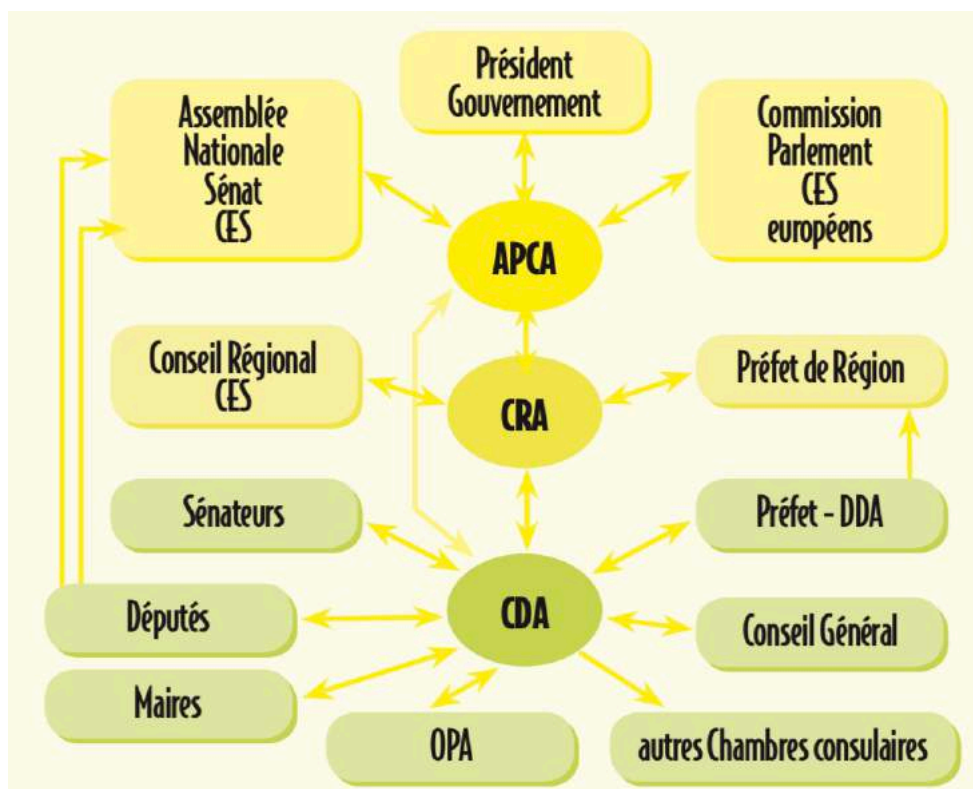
Président
Gouvernement

Assemblée
Nationale
Sénat
CES

Commission
Parlement
CES
européens

APCA

Conseil Régional
CES

CRA

Préfet de Région

Sénateurs

Préfet - DDA

Députés

CDA

Conseil Général

Maires

OPA

autres Chambres consulaires